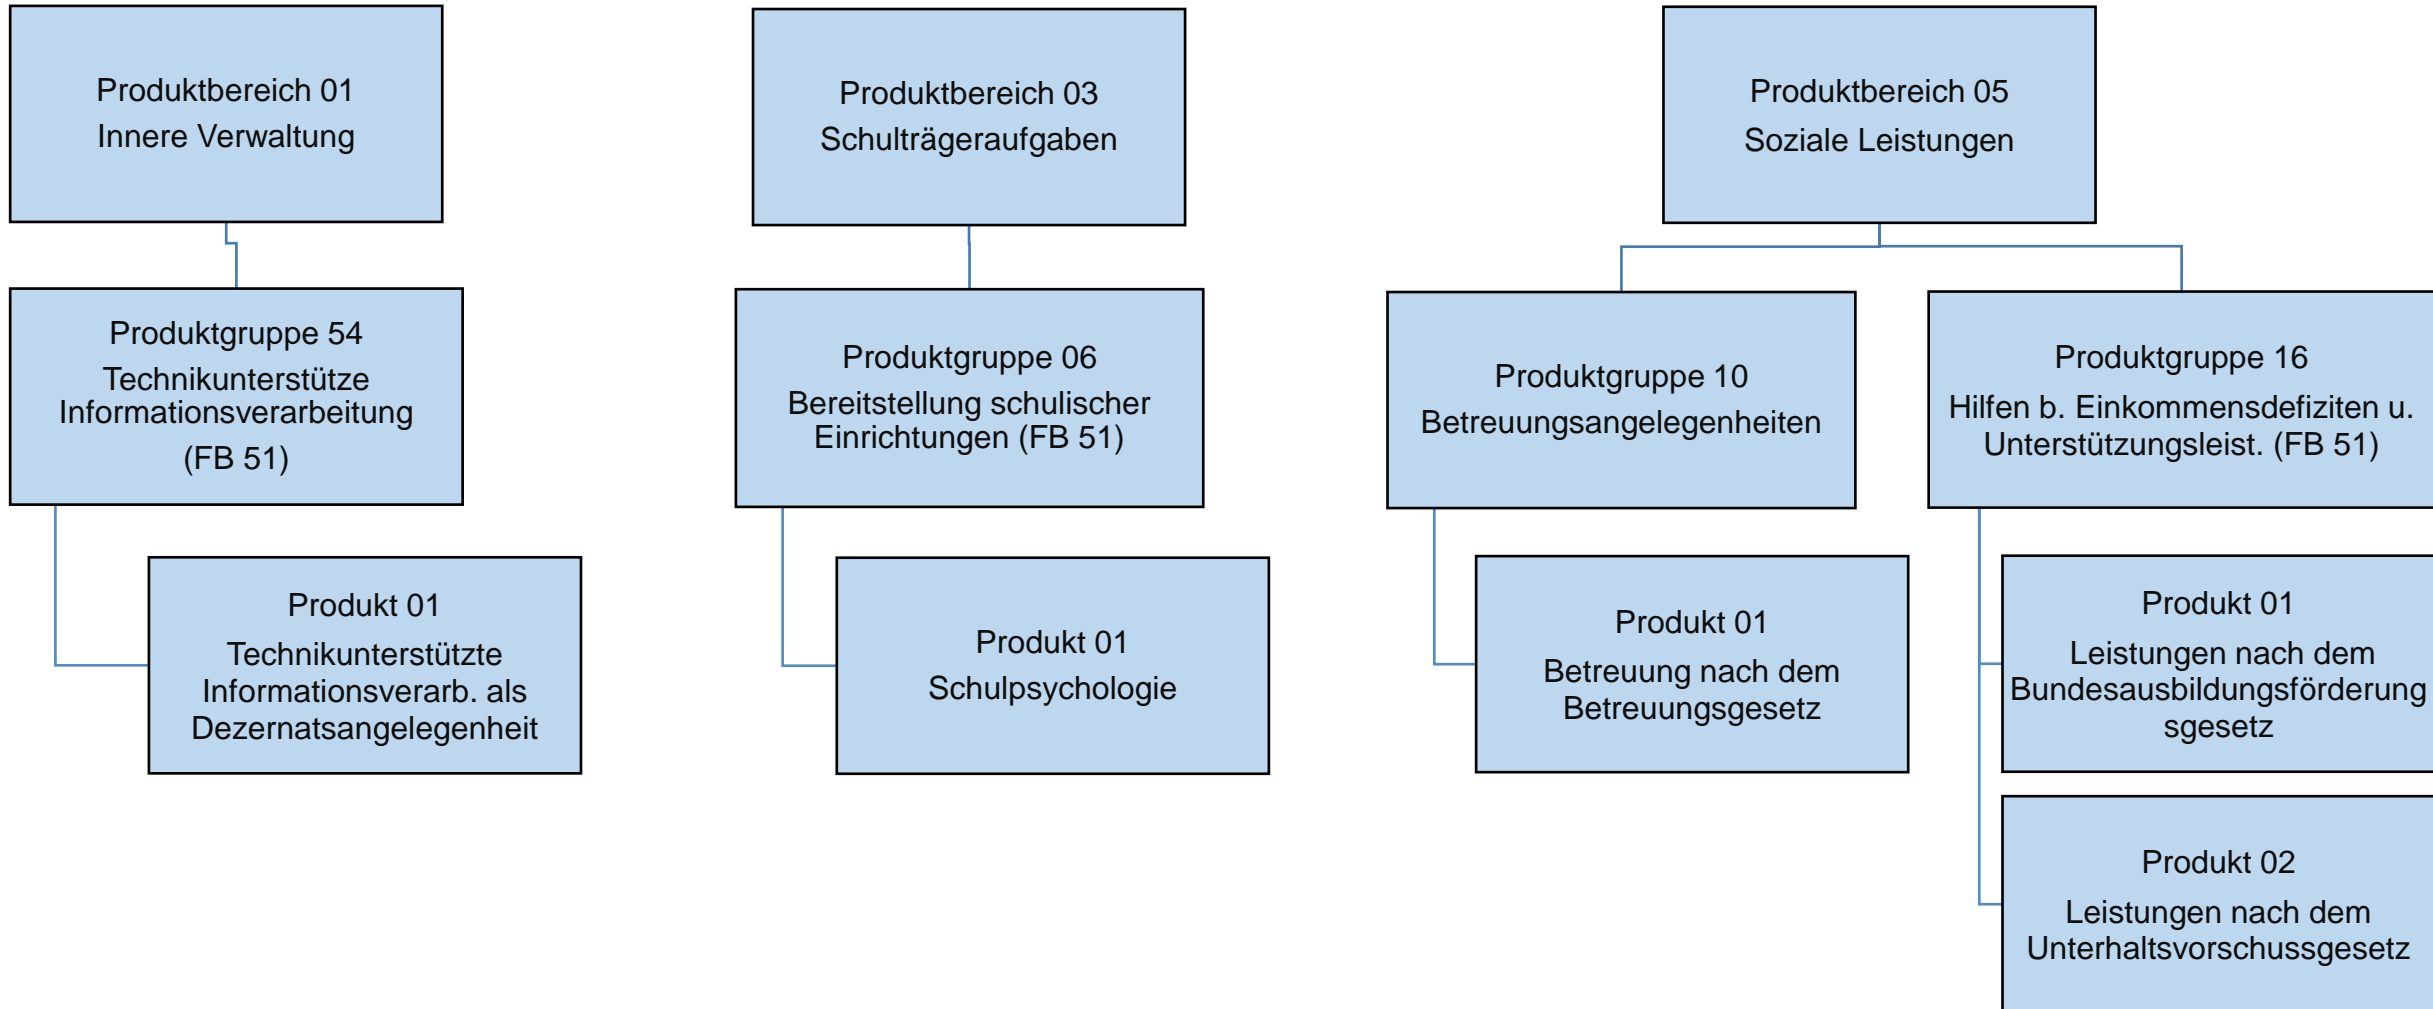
Produktbereich 01
Innere Verwaltung

Produktgruppe 54
Technikunterstütze Informationsverarbeitung
(FB 51)

Produkt 01
Technikunterstützte Informationsverarb. als Dezernatsangelegenheit

Produktbereich 03
Schulträgeraufgaben

Produktgruppe 06
Bereitstellung schulischer Einrichtungen (FB 51)

Produkt 01
Schulpsychologie

Produktbereich 05
Soziale Leistungen

Produktgruppe 10
Betreuungsangelegenheiten

Produkt 01
Betreuung nach dem Betreuungsgesetz

Produktgruppe 16
Hilfen b. Einkommensdefiziten u. Unterstützungsleist. (FB 51)

Produkt 01
Leistungen nach dem Bundesausbildungsförderung sgesetz

Produkt 02
Leistungen nach dem Unterhaltsvorschussgesetz